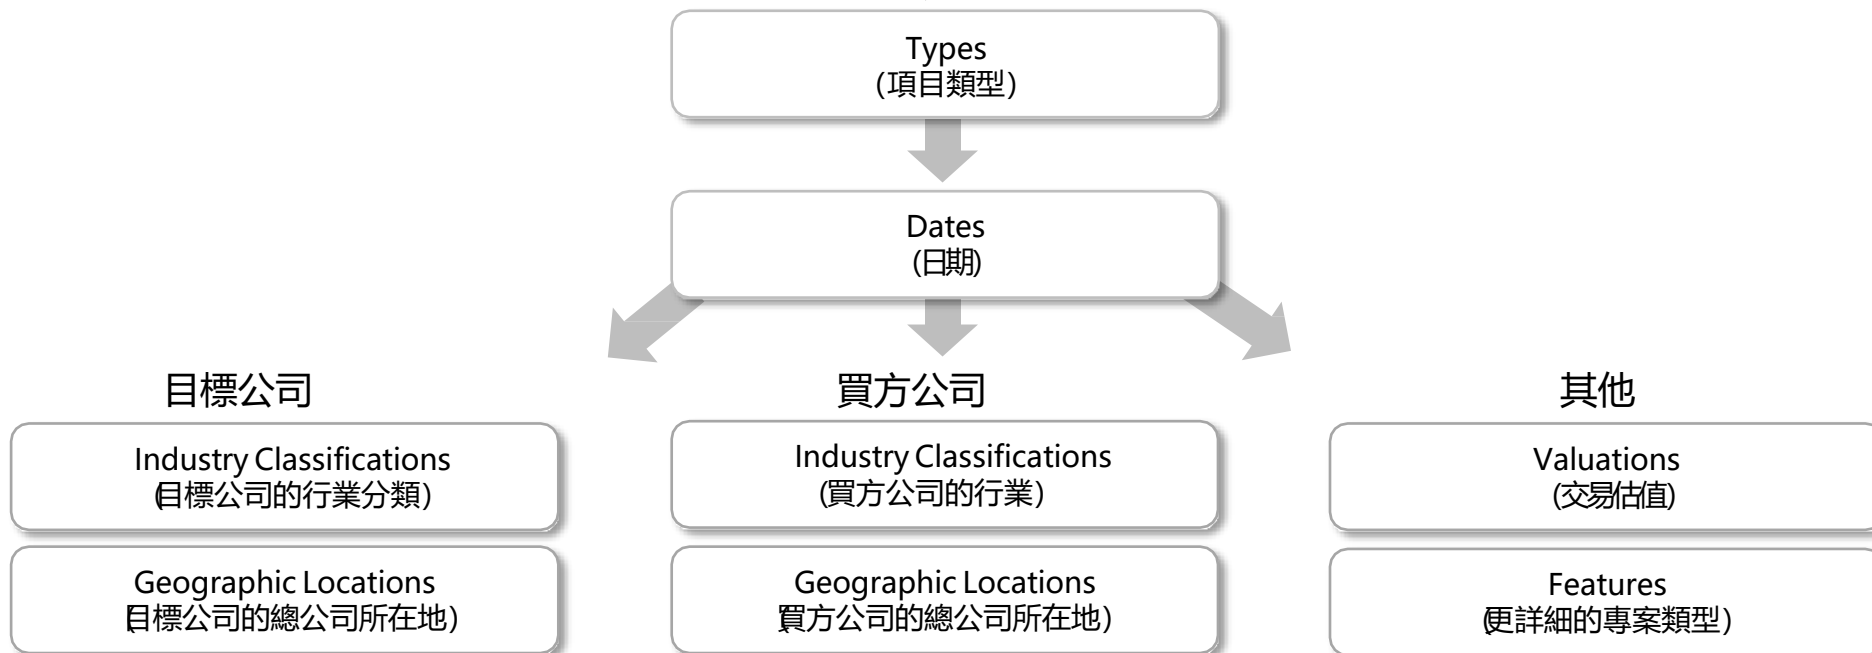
Types
(項目類型)

Dates
(日期)

目標公司

Industry Classifications
(目標公司的行業分類)

Geographic Locations
(目標公司的總公司所在地)

買方公司

Industry Classifications
(買方公司的行業)

Geographic Locations
(買方公司的總公司所在地)

其他

Valuations
(交易估值)

Features
(更詳細的專案類型)